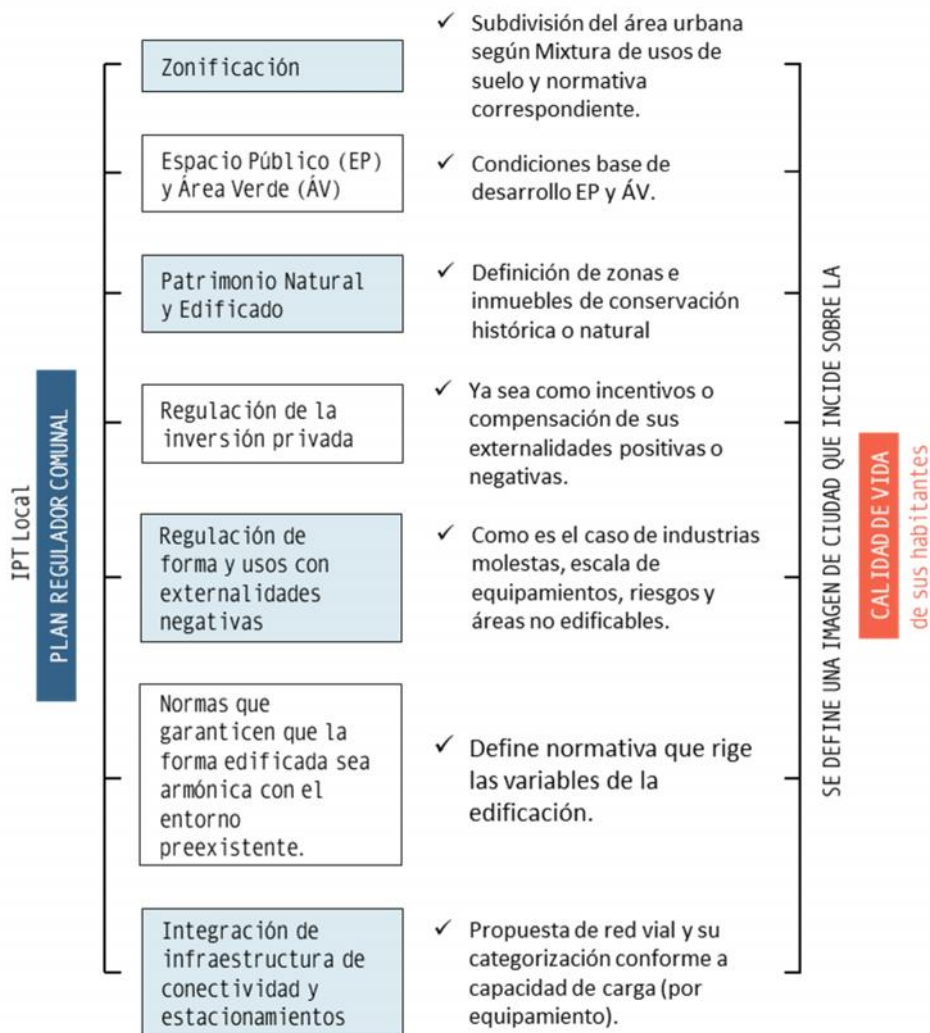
IPT Local

PLAN REGULADOR COMUNAL

Zonificación

✓ Subdivisión del área urbana según Mixtura de usos de suelo y normativa correspondiente.

Espacio Público (EP) y Área Verde (ÁV)

✓ Condiciones base de desarrollo EP y ÁV.

Patrimonio Natural y Edificado

✓ Definición de zonas e inmuebles de conservación histórica o natural

Regulación de la inversión privada

✓ Ya sea como incentivos o compensación de sus externalidades positivas o negativas.

Regulación de forma y usos con externalidades negativas

✓ Como es el caso de industrias molestas, escala de equipamientos, riesgos y áreas no edificables.

Normas que garanticen que la forma edificada sea armónica con el entorno preexistente.

✓ Define normativa que rige las variables de la edificación.

Integración de infraestructura de conectividad y estacionamientos

✓ Propuesta de red vial y su categorización conforme a capacidad de carga (por equipamiento).

SE DEFINE UNA IMAGEN DE CIUDAD QUE INCIDE SOBRE LA

CALIDAD DE VIDA
de sus habitantes